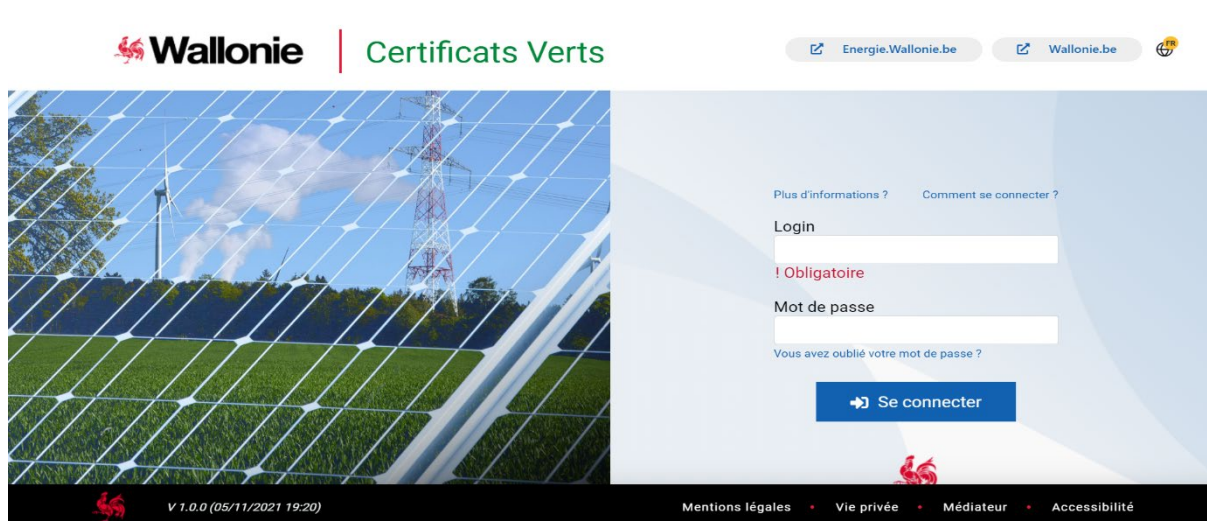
Wallonie | Certificats Verts

Energie.Wallonie.be

Wallonie.be

FR

Plus d'informations ?

Comment se connecter ?

Login

! Obligatoire

Mot de passe

Vous avez oublié votre mot de passe ?

Se connecter

V 1.0.0 (05/11/2021 19:20)

Mentions légales • Vie privée • Médiateur • Accessibilité